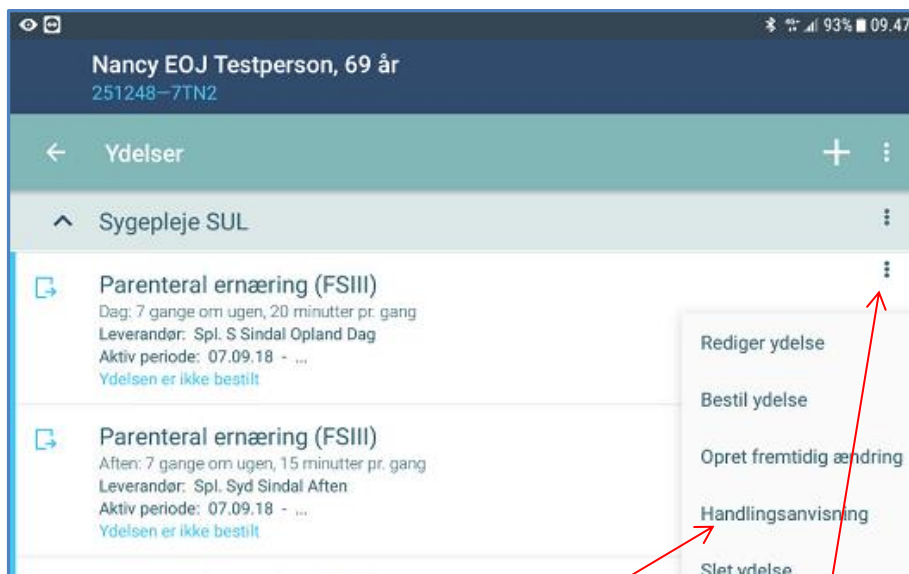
93% 09.47

Nancy EOJ Testperson, 69 år
251248—7TN2

Ydelser

Sygepleje SUL

Parenteral ernæring (FSIII)
Dag: 7 gange om ugen, 20 minutter pr. gang
Leverandør: Spl. S Sindal Opland Dag
Aktiv periode: 07.09.18 - ...
Ydelsen er ikke bestilt

Parenteral ernæring (FSIII)
Aften: 7 gange om ugen, 15 minutter pr. gang
Leverandør: Spl. Syd Sindal Aften
Aktiv periode: 07.09.18 - ...
Ydelsen er ikke bestilt

Rediger ydelse
Bestil ydelse
Opret fremtidig ændring
Handlingsanvisning
Slet ydelse